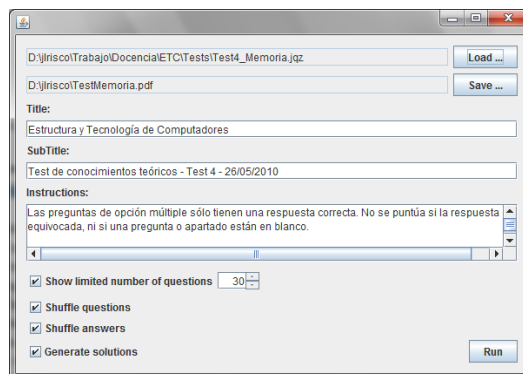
D:\jlrisco\Trabajo\Docencia\ETC\Tests\Test4_Memoria.jqz

Load ...

D:\jlrisco\TestMemoria.pdf

Save ...

Title:

Estructura y Tecnología de Computadores

SubTitle:

Test de conocimientos teóricos - Test 4 - 26/05/2010

Instructions:

Las preguntas de opción múltiple sólo tienen una respuesta correcta. No se puntúa si la respuesta equivocada, ni si una pregunta o apartado están en blanco.

Show limited number of questions 30

Shuffle questions

Shuffle answers

Generate solutions

Run